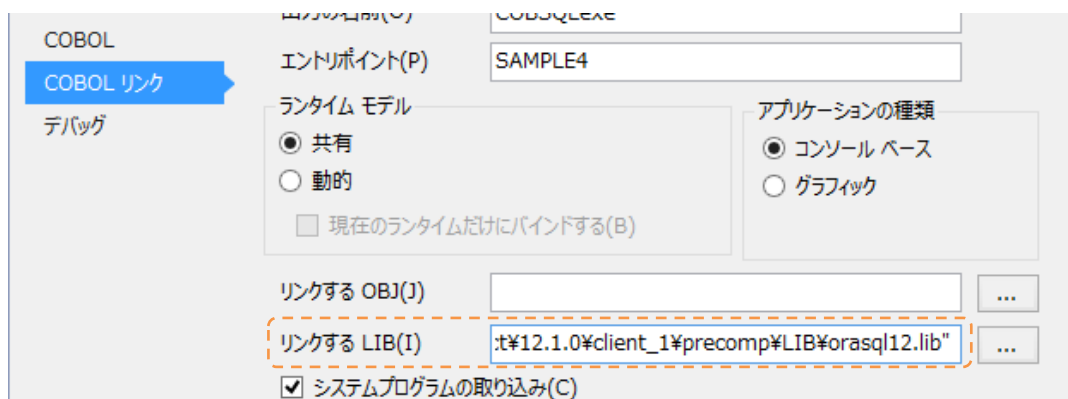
COBOL
COBOL リンク
デバッグ

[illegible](O) COBSQLexe
エントリポイント(P) SAMPLE4

ランタイム モデル
共有
動的
現在のランタイムだけにバインドする(B)

アプリケーションの種類
コンソール ベース
グラフィック

リンクする OBJ(J) ...
リンクする LIB(I) :t¥12.1.0¥client_1¥precomp¥LIB¥orasql12.lib" ...
システムプログラムの取り込み(C)